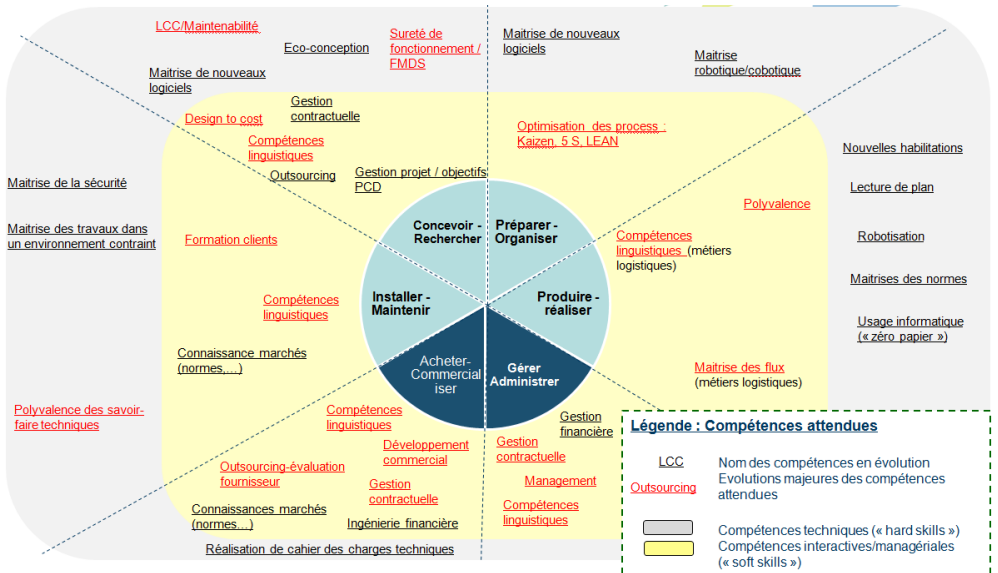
LCC/Maintenabilité

Eco-conception

Sureté de fonctionnement / FMDS

Maitrise de nouveaux logiciels

Maitrise robotique/cobotique

Maitrise de nouveaux logiciels

Gestion contractuelle

Design to cost

Compétences linguistiques

Optimisation des process : Kaizen, 5 S, LEAN

Nouvelles habilitations

Outsourcing

Gestion projet / objectifs PCD

Maitrise de la sécurité

Lecture de plan

Polyvalence

Concevoir - Rechercher

Préparer - Organiser

Maitrise des travaux dans un environnement contraint

Formation clients

Compétences linguistiques (métiers logistiques)

Robotisation

Installer - Maintenir

Produire - réaliser

Compétences linguistiques

Maitrises des normes

Usage informatique (« zéro papier »)

Connaissance marchés (normes,...)

Acheter-Commercialiser

Gérer Administrer

Maitrise des flux (métiers logistiques)

Polyvalence des savoir-faire techniques

Compétences linguistiques

Gestion financière

Développement commercial

Gestion contractuelle

Outsourcing-évaluation fournisseur

Management

Gestion contractuelle

Compétences linguistiques

Connaissances marchés (normes...)

Ingénierie financière

Réalisation de cahier des charges techniques

Légende : Compétences attendues

LCC — Nom des compétences en évolution

Outsourcing — Evolutions majeures des compétences attendues

Compétences techniques (« hard skills »)

Compétences interactives/managériales (« soft skills »)